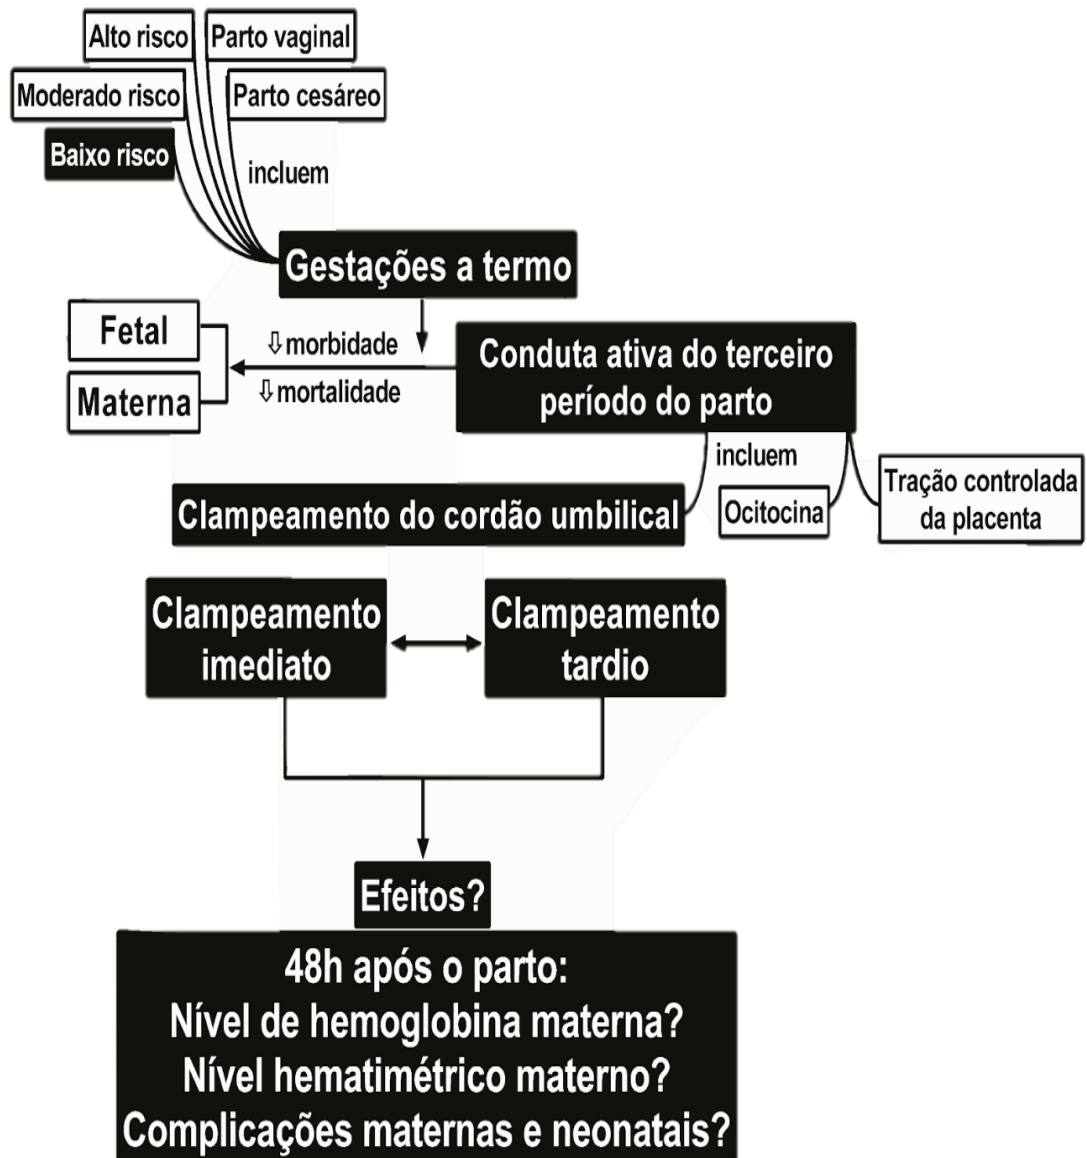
Alto risco
Parto vaginal
Moderado risco
Parto cesáreo
Baixo risco
incluem
Gestações a termo
Fetal
Materna
⇩morbidade
⇩mortalidade
Conduta ativa do terceiro período do parto
incluem
Clampeamento do cordão umbilical
Ocitocina
Tração controlada da placenta
Clampeamento imediato
Clampeamento tardio
Efeitos?
48h após o parto:
Nível de hemoglobina materna?
Nível hematimétrico materno?
Complicações maternas e neonatais?